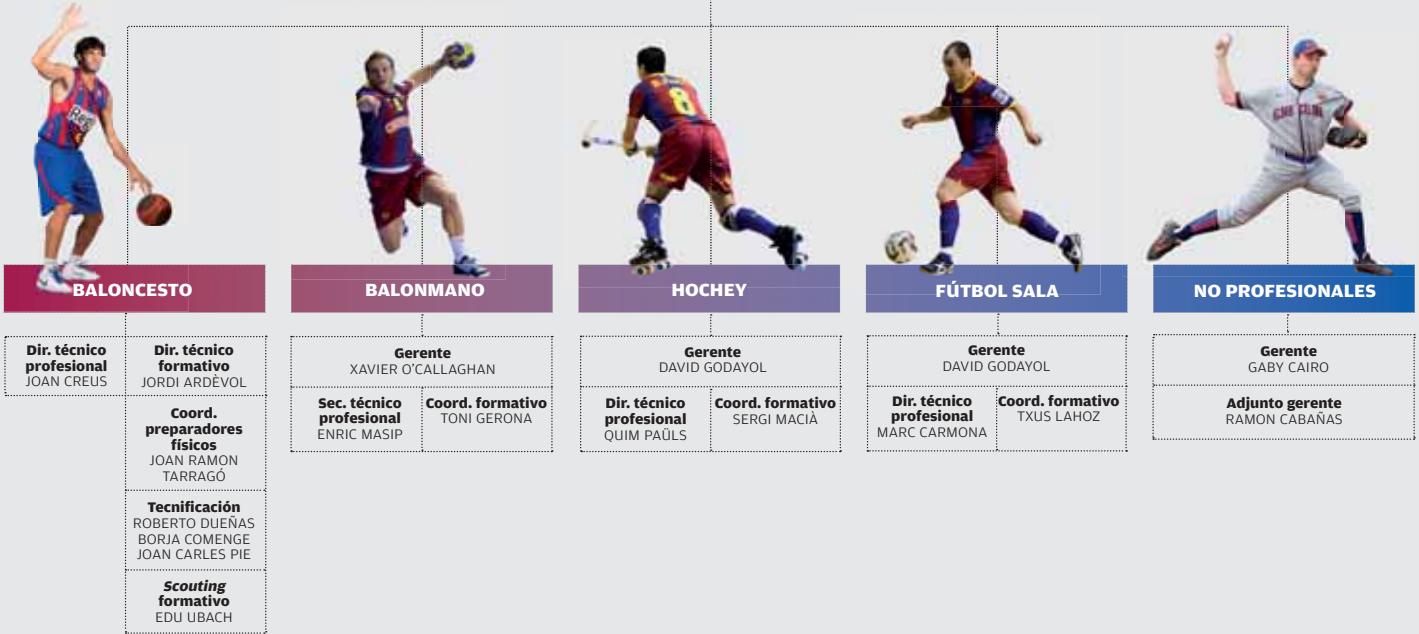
BALONCESTO

Dir. técnico profesional
JOAN CREUS

Dir. técnico formativo
JORDI ARDÈVOL

Coord. preparadores físicos
JOAN RAMON TARRAGÓ

Tecnificación
ROBERTO DUEÑAS
BORJA COMENGE
JOAN CARLES PIE

*Scouting* formativo
EDU UBACH

BALONMANO

Gerente
XAVIER O'CALLAGHAN

Sec. técnico profesional
ENRIC MASIP

Coord. formativo
TONI GERONA

HOCHEY

Gerente
DAVID GODAYOL

Dir. técnico profesional
QUIM PAÜLS

Coord. formativo
SERGI MACIÀ

FÚTBOL SALA

Gerente
DAVID GODAYOL

Dir. técnico profesional
MARC CARMONA

Coord. formativo
TXUS LAHOZ

NO PROFESIONALES

Gerente
GABY CAIRO

Adjunto gerente
RAMON CABAÑAS